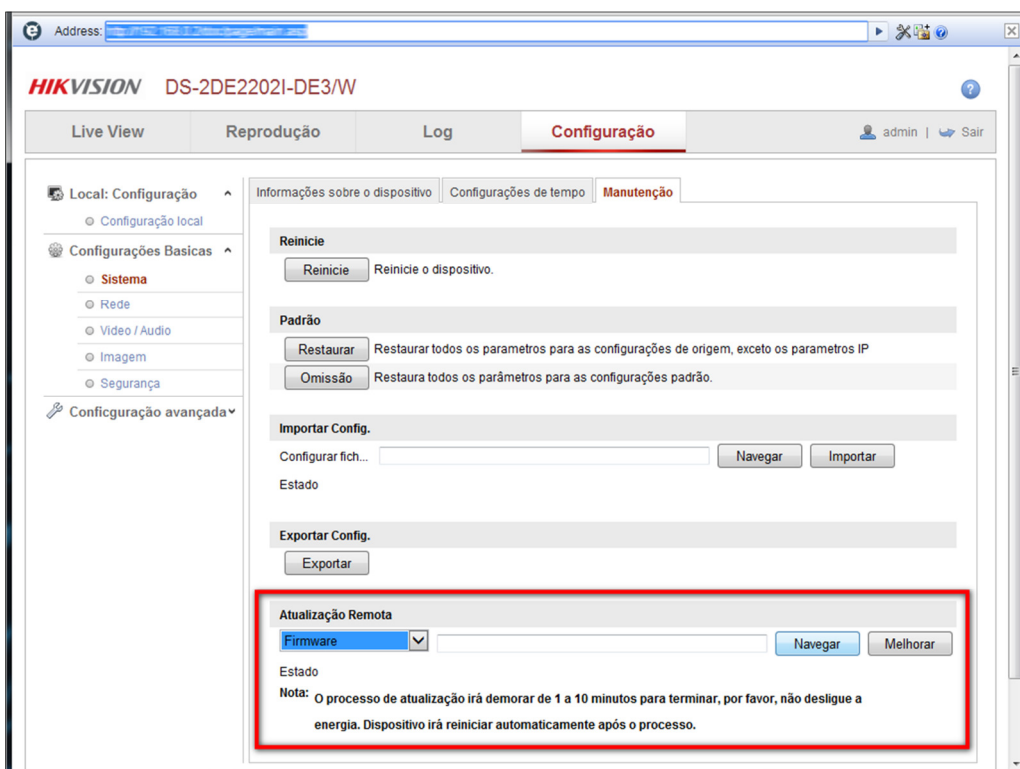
Address: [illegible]

HIKVISION DS-2DE2202I-DE3/W

Live View | Reprodução | Log | Configuração

admin | Sair

Local: Configuração
Configuração local
Configurações Basicas
Sistema
Rede
Video / Audio
Imagem
Segurança
Conficguração avançada

Informações sobre o dispositivo | Configurações de tempo | Manutenção

Reinicie
Reinicie — Reinicie o dispositivo.

Padrão
Restaurar — Restaurar todos os parametros para as configurações de origem, exceto os parametros IP
Omissão — Restaura todos os parâmetros para as configurações padrão.

Importar Config.
Configurar fich... Navegar Importar
Estado

Exportar Config.
Exportar

Atualização Remota
Firmware Navegar Melhorar
Estado
Nota: O processo de atualização irá demorar de 1 a 10 minutos para terminar, por favor, não desligue a energia. Dispositivo irá reiniciar automaticamente após o processo.